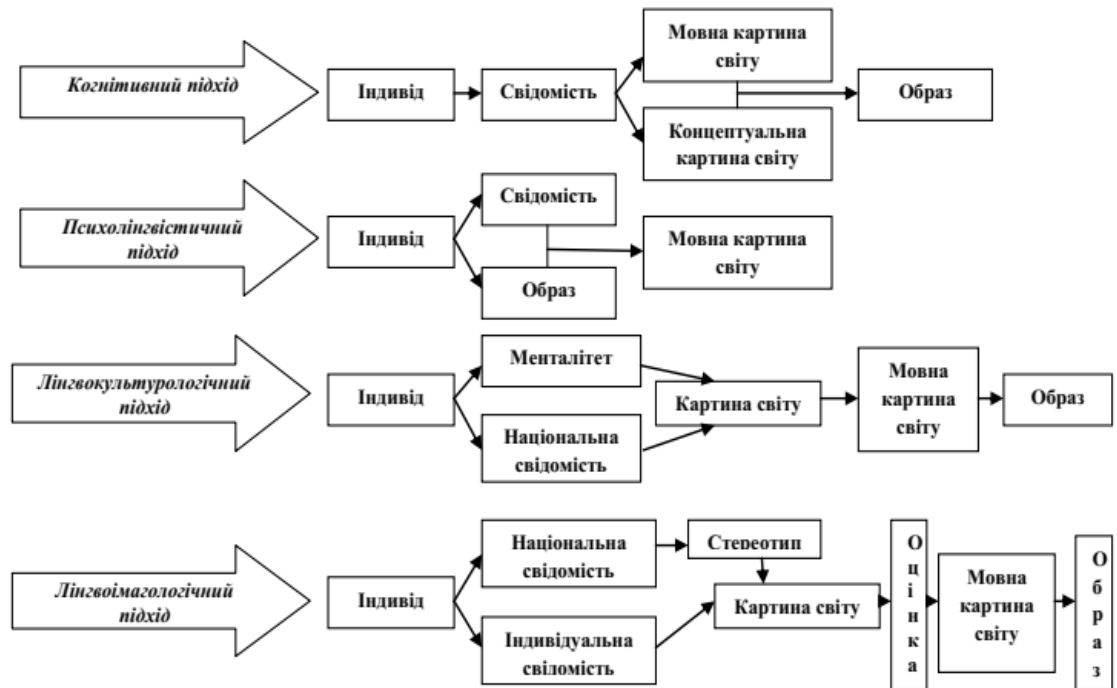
Когнітивний підхід

Індивід

Свідомість

Мовна картина світу

Концептуальна картина світу

Образ

Психолінгвістичний підхід

Індивід

Свідомість

Образ

Мовна картина світу

Лінгвокультурологічний підхід

Індивід

Менталітет

Національна свідомість

Картина світу

Мовна картина світу

Образ

Лінгвоімагологічний підхід

Індивід

Національна свідомість

Індивідуальна свідомість

Стереотип

Картина світу

Оцінка

Мовна картина світу

Образ